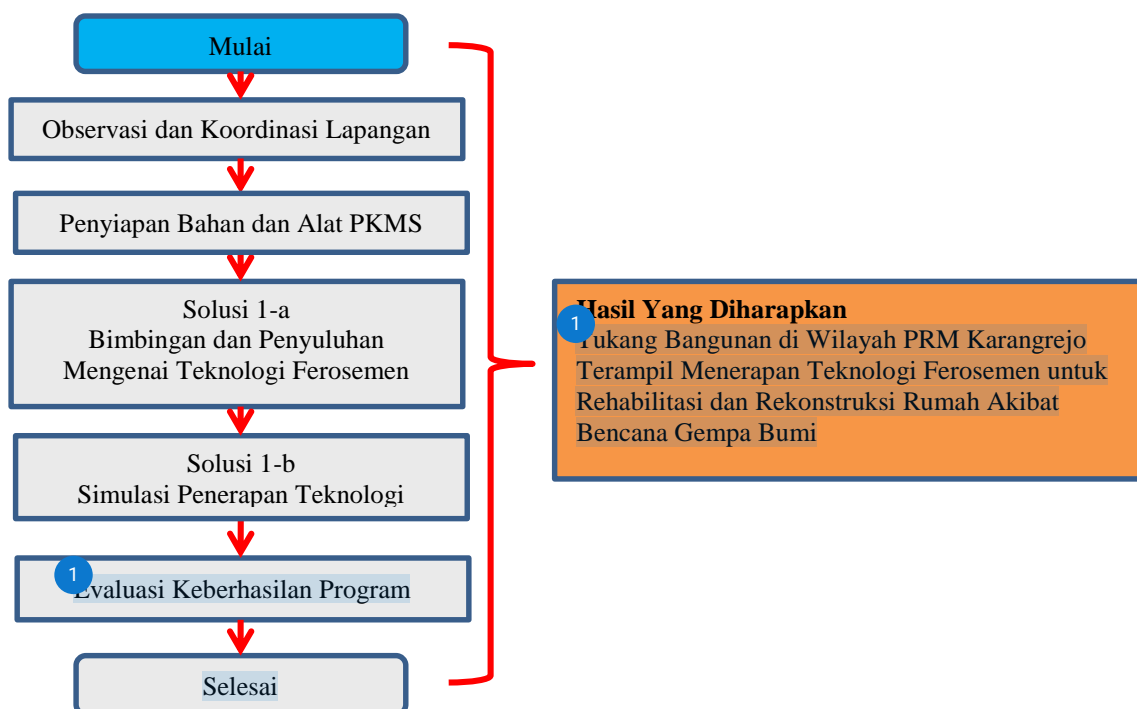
Mulai

Observasi dan Koordinasi Lapangan

Penyiapan Bahan dan Alat PKMS

Solusi 1-a
Bimbingan dan Penyuluhan
Mengenai Teknologi Ferosemen

Solusi 1-b
Simulasi Penerapan Teknologi

1
Evaluasi Keberhasilan Program

Selesai

Hasil Yang Diharapkan
1
Tukang Bangunan di Wilayah PRM Karangrejo Terampil Menerapan Teknologi Ferosemen untuk Rehabilitasi dan Rekonstruksi Rumah Akibat Bencana Gempa Bumi